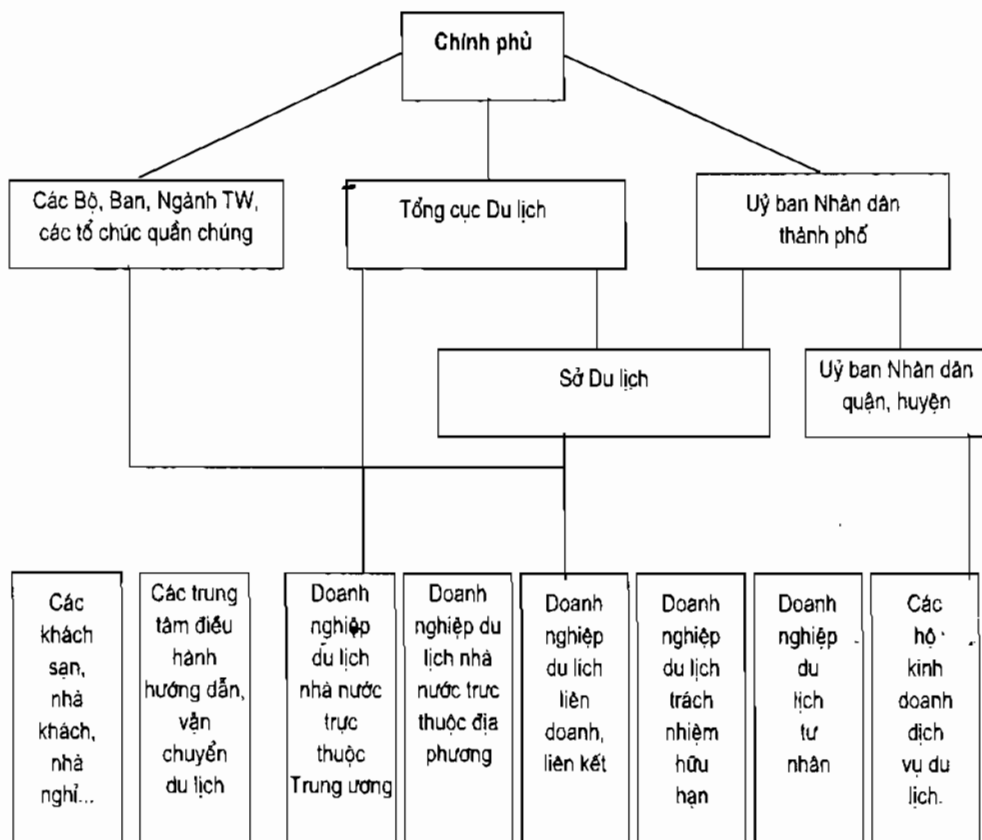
Chính phủ

Các Bộ, Ban, Ngành TW, các tổ chức quần chúng

Tổng cục Du lịch

Uỷ ban Nhân dân thành phố

Sở Du lịch

Uỷ ban Nhân dân quận, huyện

Các khách sạn, nhà khách, nhà nghỉ...

Các trung tâm điều hành hướng dẫn, vận chuyển du lịch

Doanh nghiệp du lịch nhà nước trực thuộc Trung ương

Doanh nghiệp du lịch nhà nước trực thuộc địa phương

Doanh nghiệp du lịch liên doanh, liên kết

Doanh nghiệp du lịch trách nhiệm hữu hạn

Doanh nghiệp du lịch tư nhân

Các hộ kinh doanh dịch vụ du lịch.